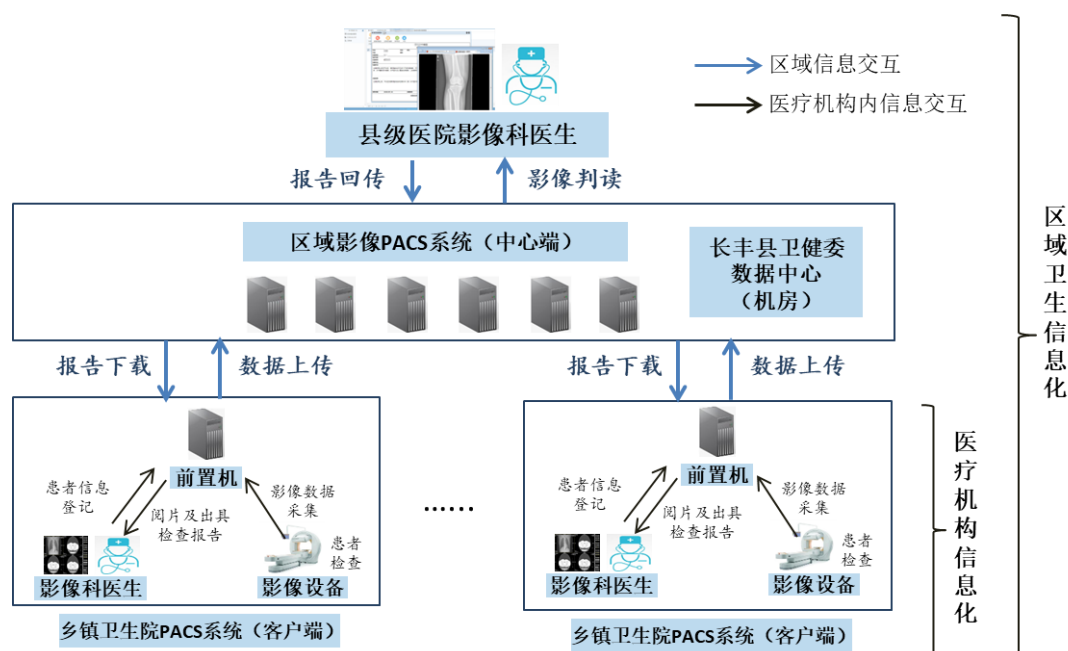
区域信息交互

医疗机构内信息交互

县级医院影像科医生

报告回传

影像判读

区域影像PACS系统（中心端）

长丰县卫健委
数据中心
（机房）

区域卫生信息化

报告下载

数据上传

报告下载

数据上传

前置机

患者信息登记

影像数据采集

阅片及出具检查报告

患者检查

影像科医生

影像设备

乡镇卫生院PACS系统（客户端）

……

前置机

患者信息登记

影像数据采集

阅片及出具检查报告

患者检查

影像科医生

影像设备

乡镇卫生院PACS系统（客户端）

医疗机构信息化